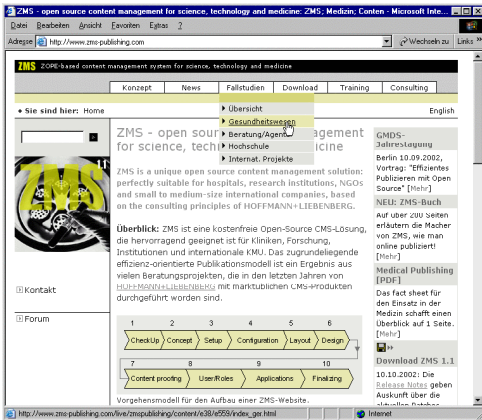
ZMS - open source content management for science, technology and medicine: ZMS; Medizin; Conten - Microsoft Inte...

Datei Bearbeiten Ansicht Favoriten Extras ?

Adresse http://www.zms-publishing.com Wechseln zu Links

ZMS ZOPE-based content management system for science, technology and medicine

Konzept News Fallstudien Download Training Consulting

• Sie sind hier: Home

English

Übersicht
Gesundheitswesen
Beratung/Agen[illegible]
Hochschule
Internat. Projekte

ZMS - open sou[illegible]agement for science, tech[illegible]edicine

ZMS is a unique open source content management solution: perfectly suitable for hospitals, research institutions, NGOs and small to medium-size international companies, based on the consulting principles of HOFFMANN+LIEBENBERG.

Überblick: ZMS ist eine kostenfreie Open-Source CMS-Lösung, die hervorragend geeignet ist für Kliniken, Forschung, Institutionen und internationale KMU. Das zugrundeliegende effizienz-orientierte Publikationsmodell ist ein Ergebnis aus vielen Beratungsprojekten, die in den letzten Jahren von HOFFMANN+LIEBENBERG mit marktüblichen CMS-Produkten durchgeführt worden sind.

Kontakt

Forum

1 CheckUp 2 Concept 3 Setup 4 Configuration 5 Layout 6 Design

7 Content proofing 8 User/Roles 9 Applications 10 Finalizing

Vorgehensmodell für den Aufbau einer ZMS-Website.

GMDS-Jahrestagung

Berlin 10.09.2002, Vortrag: "Effizientes Publizieren mit Open Source" [Mehr]

NEU: ZMS-Buch

Auf über 200 Seiten erläutern die Macher von ZMS, wie man online publiziert! [Mehr]

Medical Publishing [PDF]

Das fact sheet für den Einsatz in der Medizin schafft einen Überblick auf 1 Seite. [Mehr]

Download ZMS 1.1

10.10.2002: Die Release Notes geben Auskunft über die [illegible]

http://www.zms-publishing.com/live/zmspublishing/content/e38/e559/index_ger.html

Internet